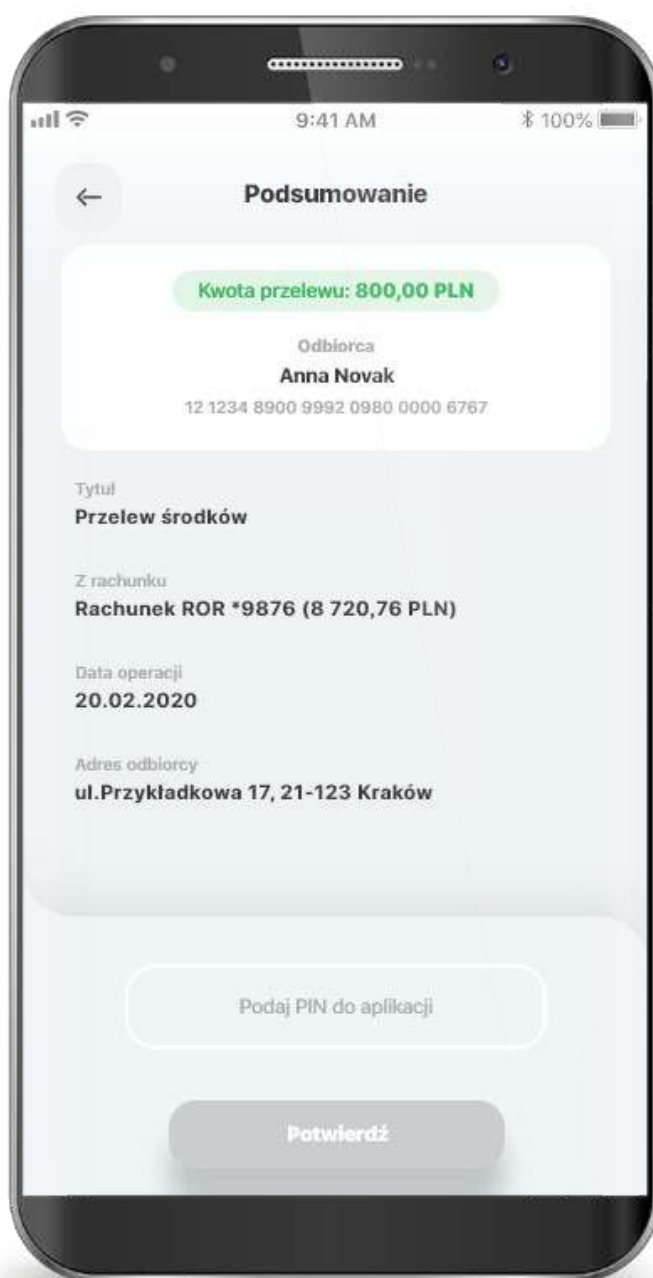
9:41 AM
100%

←
Podsumowanie

Kwota przelewu: 800,00 PLN

Odbiorca
Anna Novak
12 1234 8900 9992 0980 0000 6767

Tytuł
Przelew środków

Z rachunku
Rachunek ROR *9876 (8 720,76 PLN)

Data operacji
20.02.2020

Adres odbiorcy
ul.Przykładkowa 17, 21-123 Kraków

Podaj PIN do aplikacji

Potwierdź